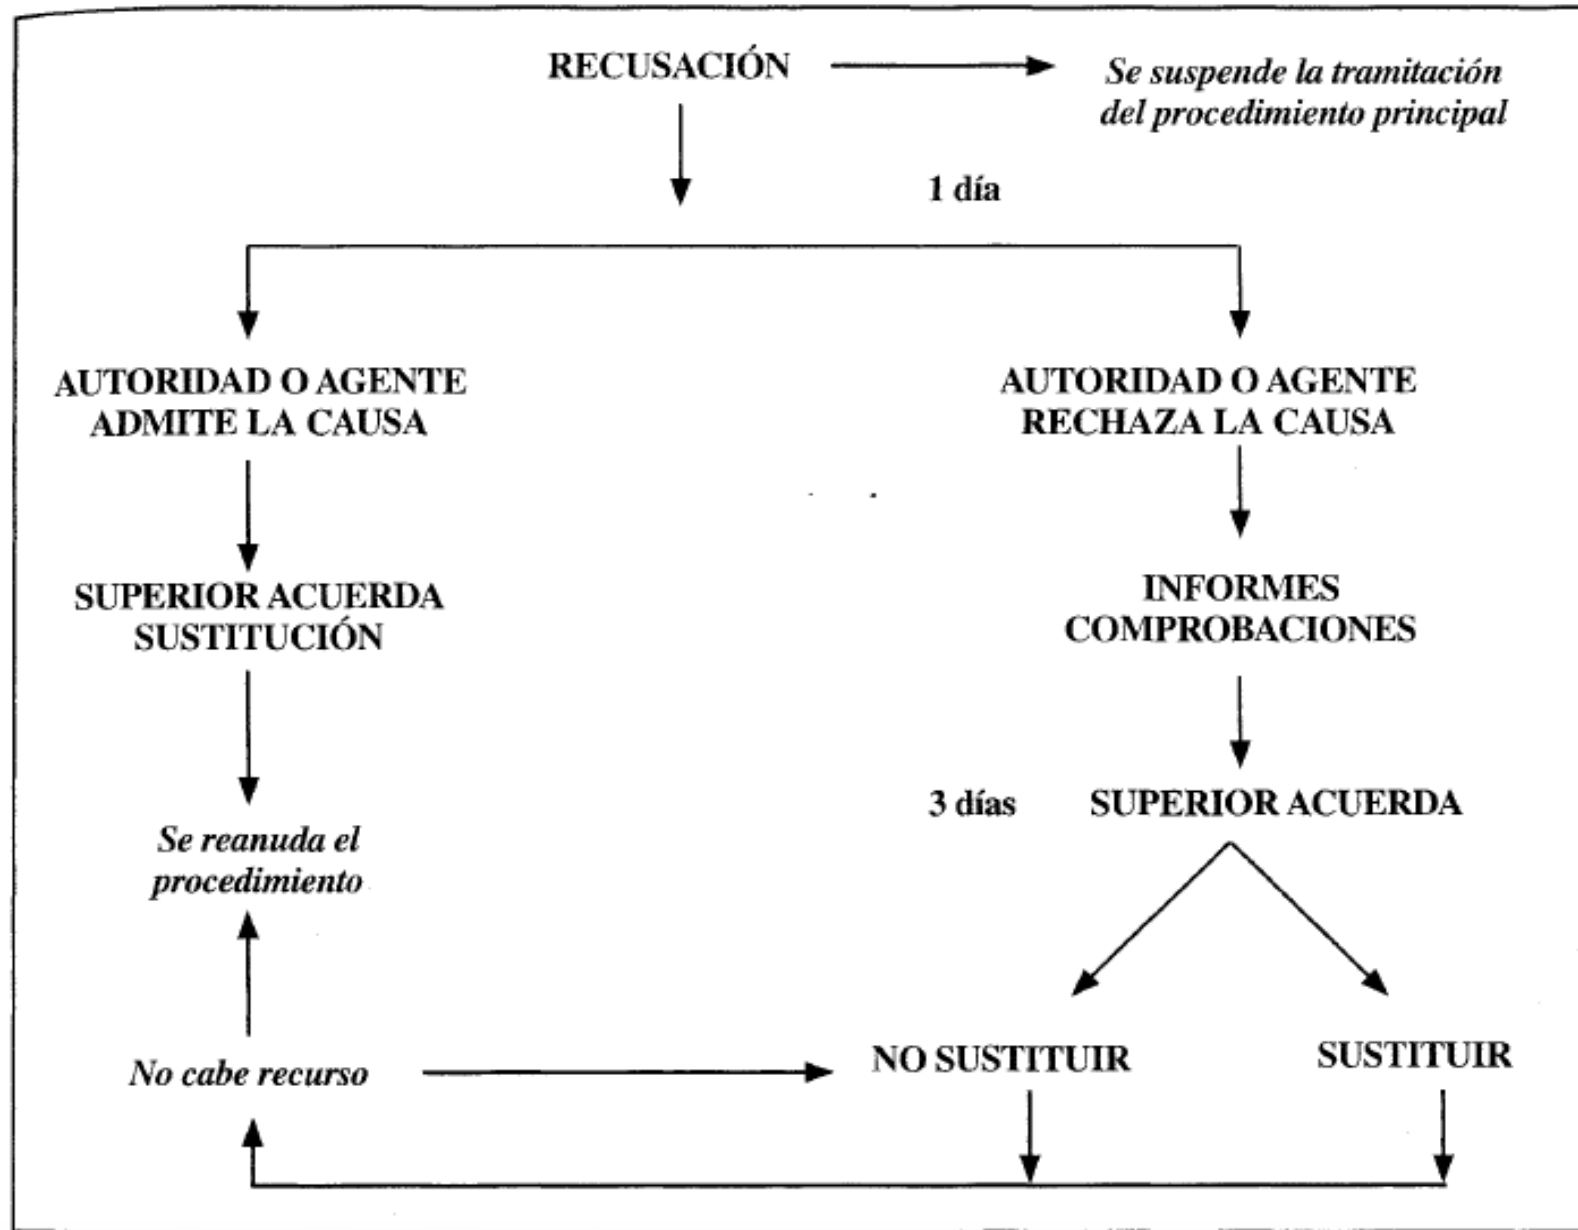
RECUSACIÓN

Se suspende la tramitación del procedimiento principal

1 día

AUTORIDAD O AGENTE ADMITE LA CAUSA

AUTORIDAD O AGENTE RECHAZA LA CAUSA

SUPERIOR ACUERDA SUSTITUCIÓN

INFORMES COMPROBACIONES

3 días

SUPERIOR ACUERDA

Se reanuda el procedimiento

No cabe recurso

NO SUSTITUIR

SUSTITUIR